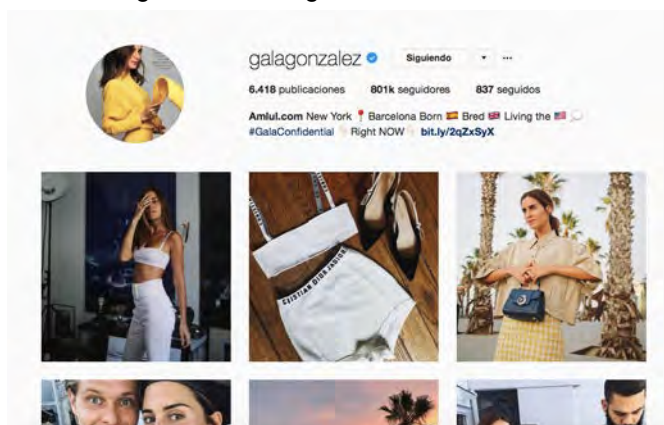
galagonzalez Siguiendo ▾ ···

6.418 publicaciones 801k seguidores 837 seguidos

Amlul.com New York 📍 Barcelona Born 🇪🇸 Bred 🇬🇧 Living the 🇺🇸 💭
#GalaConfidential 👇 Right NOW 👇 bit.ly/2qZxSyX

CHRISTIAN DIOR